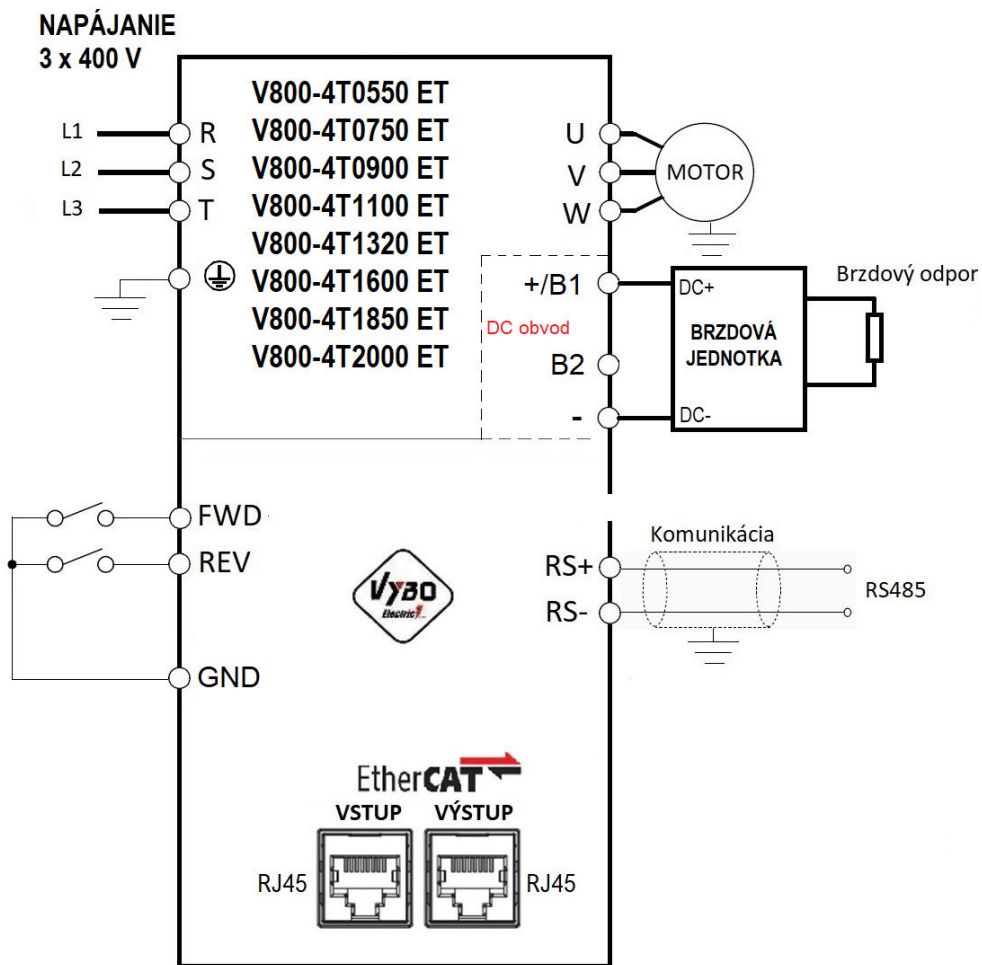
NAPÁJANIE
3 x 400 V

V800-4T0550 ET
V800-4T0750 ET
V800-4T0900 ET
V800-4T1100 ET
V800-4T1320 ET
V800-4T1600 ET
V800-4T1850 ET
V800-4T2000 ET

L1
R
L2
S
L3
T

U
V
W
MOTOR

+/B1
DC obvod
B2
-

DC+
BRZDOVÁ JEDNOTKA
DC-
Brzdový odpor

FWD
REV
GND

VYBO Electric

Komunikácia
RS+
RS-
RS485

EtherCAT
VSTUP
VÝSTUP
RJ45
RJ45